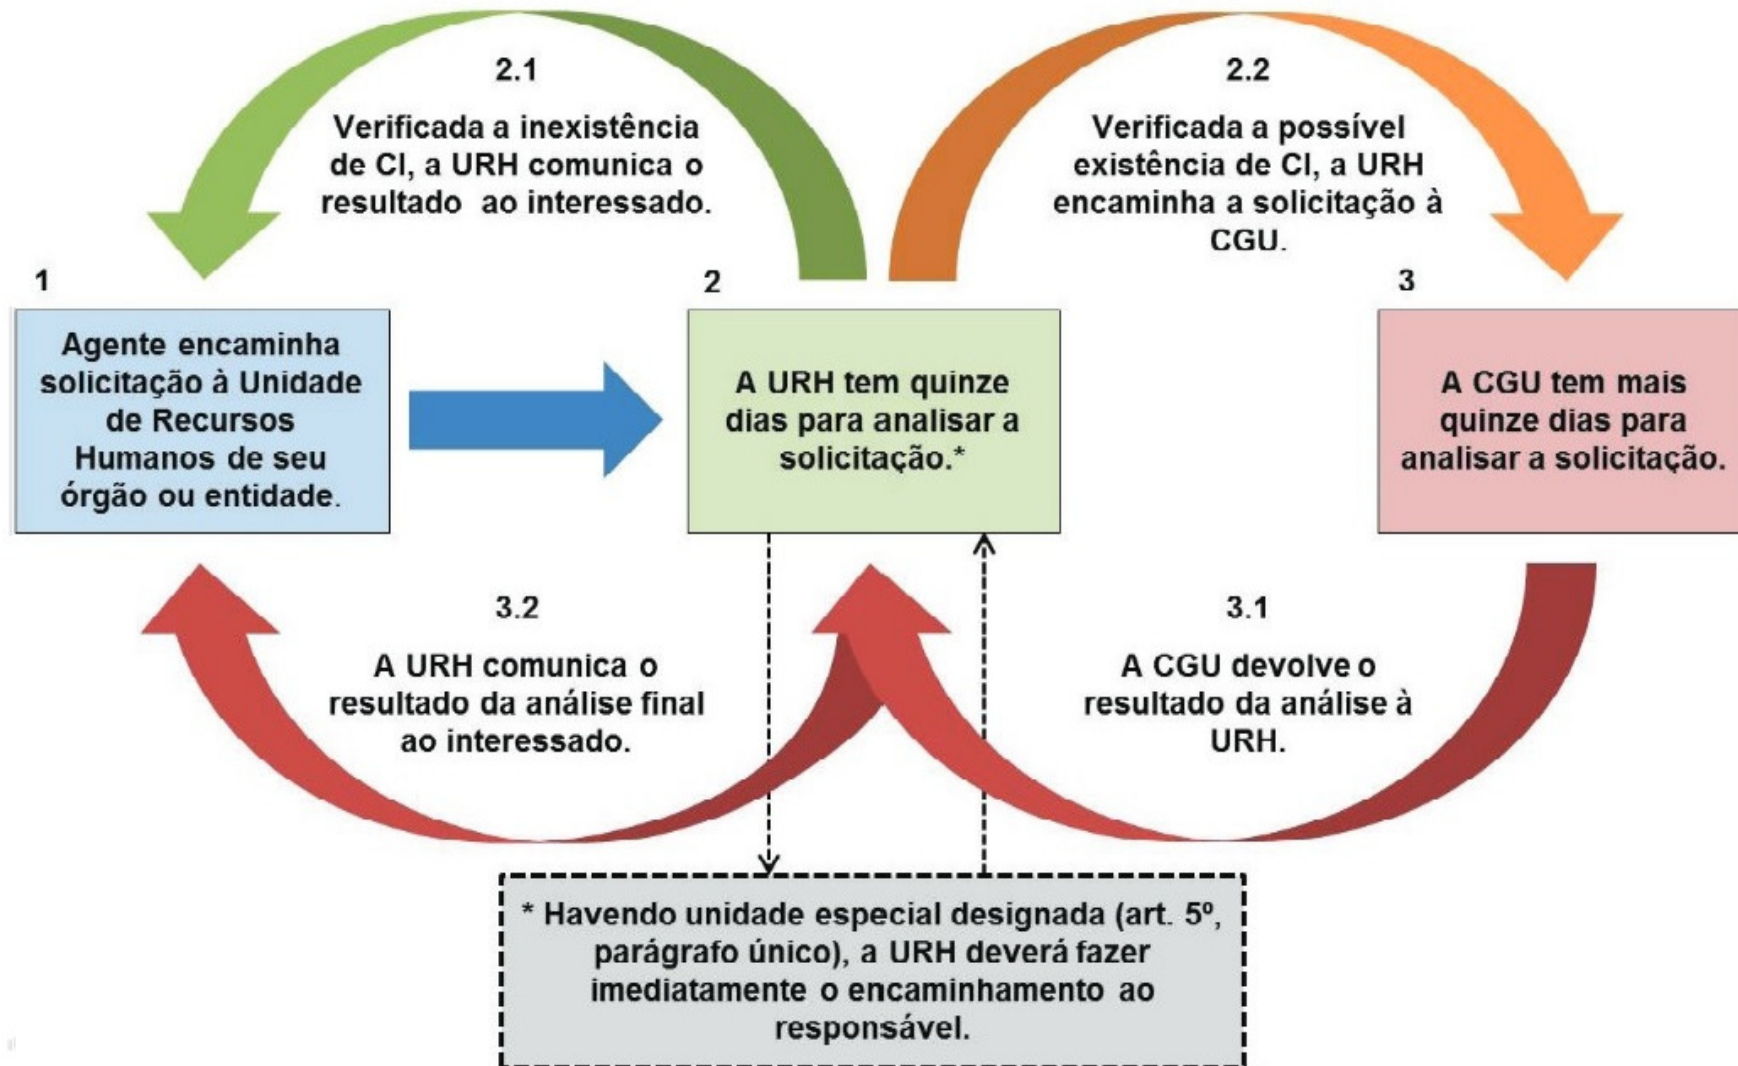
2.1

Verificada a inexistência de CI, a URH comunica o resultado ao interessado.

2.2

Verificada a possível existência de CI, a URH encaminha a solicitação à CGU.

1

Agente encaminha solicitação à Unidade de Recursos Humanos de seu órgão ou entidade.

2

A URH tem quinze dias para analisar a solicitação.*

3

A CGU tem mais quinze dias para analisar a solicitação.

3.2

A URH comunica o resultado da análise final ao interessado.

3.1

A CGU devolve o resultado da análise à URH.

* Havendo unidade especial designada (art. 5º, parágrafo único), a URH deverá fazer imediatamente o encaminhamento ao responsável.